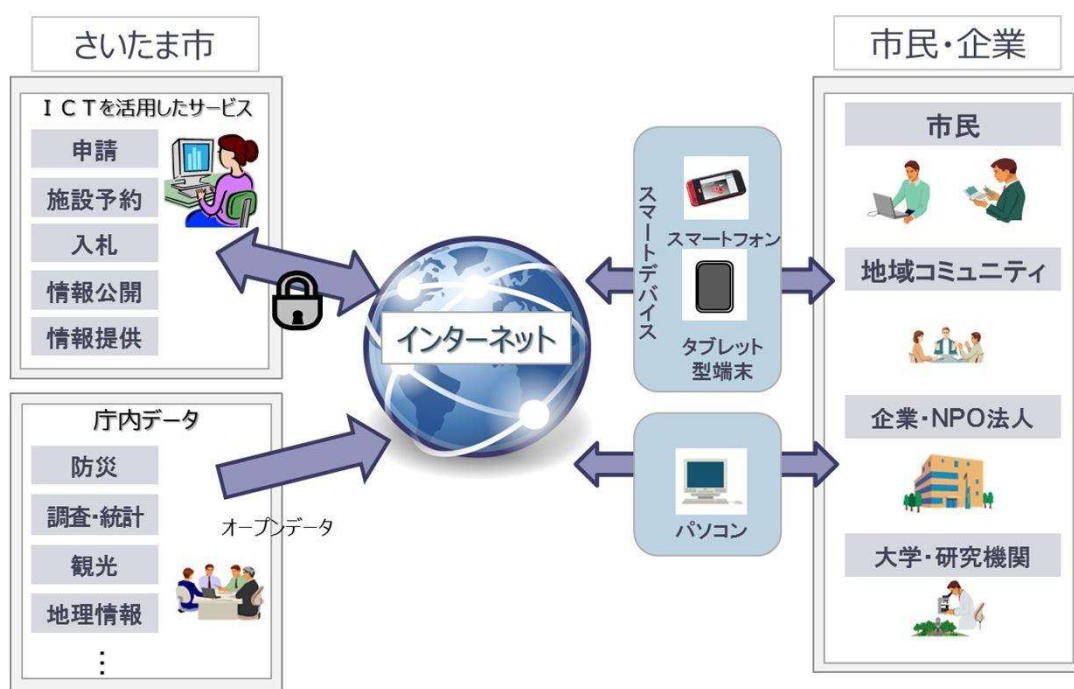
さいたま市

ICTを活用したサービス

申請

施設予約

入札

情報公開

情報提供

庁内データ

防災

調査・統計

観光

地理情報

⋮

オープンデータ

インターネット

スマートデバイス

スマートフォン

タブレット型端末

パソコン

市民・企業

市民

地域コミュニティ

企業・NPO法人

大学・研究機関